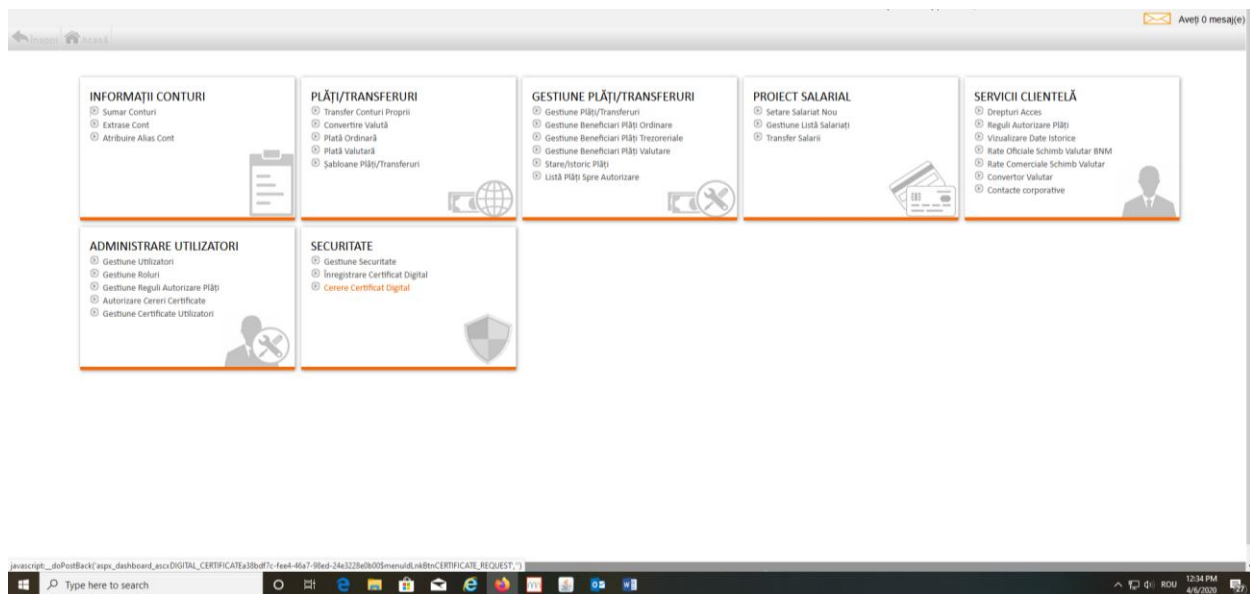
Aveți 0 mesaj(e)

Înapoi Acasă

INFORMAȚII CONTURI
Sumar Conturi
Extrase Cont
Atribuire Alias Cont

PLĂȚI/TRANSFERURI
Transfer Conturi Proprii
Convertire Valută
Plată Ordinară
Plată Valutară
Şabloane Plăți/Transferuri

GESTIUNE PLĂȚI/TRANSFERURI
Gestiune Plăți/Transferuri
Gestiune Beneficiari Plăți Ordinare
Gestiune Beneficiari Plăți Trezoreriale
Gestiune Beneficiari Plăți Valutare
Stare/Istoric Plăți
Listă Plăți Spre Autorizare

PROIECT SALARIAL
Setare Salariat Nou
Gestiune Listă Salariați
Transfer Salarii

SERVICII CLIENTELĂ
Drepturi Acces
Reguli Autorizare Plăți
Vizualizare Date Istorice
Rate Oficiale Schimb Valutar BNM
Rate Comerciale Schimb Valutar
Convertor Valutar
Contacte corporative

ADMINISTRARE UTILIZATORI
Gestiune Utilizatori
Gestiune Roluri
Gestiune Reguli Autorizare Plăți
Autorizare Cereri Certificate
Gestiune Certificate Utilizatori

SECURITATE
Gestiune Securitate
Înregistrare Certificat Digital
Cerere Certificat Digital

javascript:__doPostBack('aspx_dashboard_ascxDIGITAL_CERTIFICATEa38bdf7c-fee4-46a7-98ed-24e3228e0b00$menuIdLnkBtnCERTIFICATE_REQUEST','')

Type here to search

ROU 12:34 PM 4/6/2020